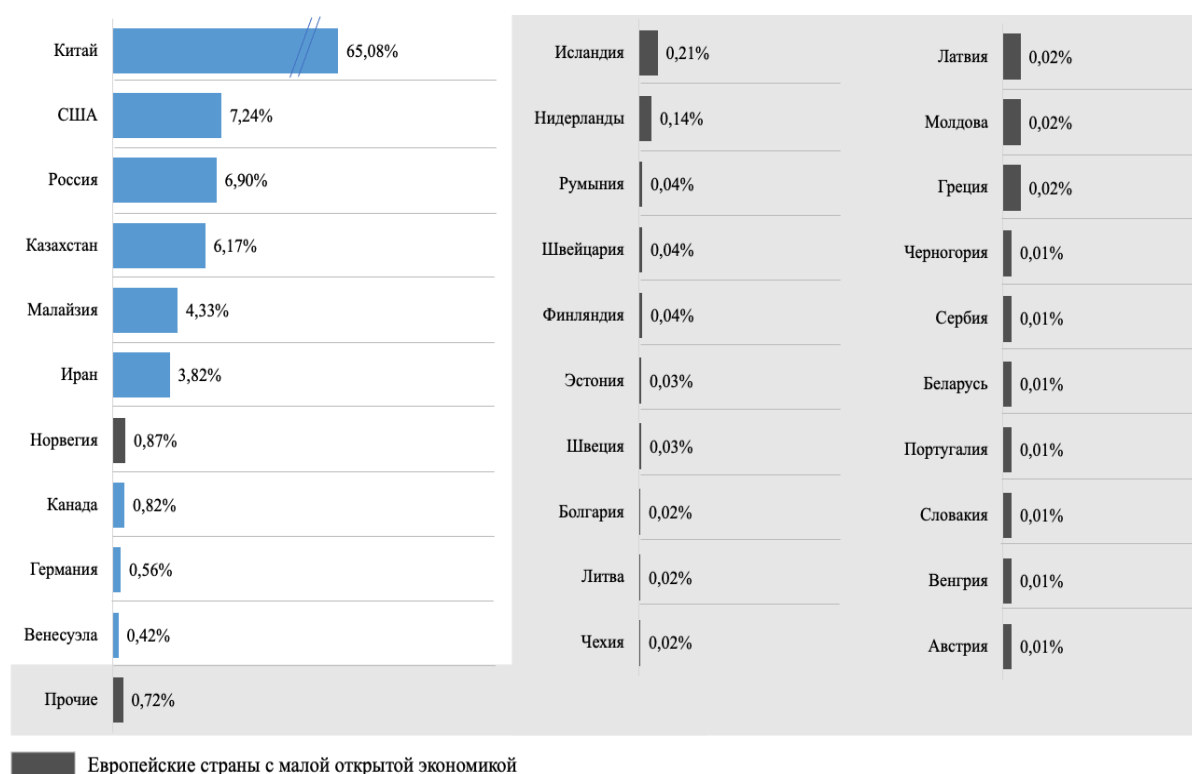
Китай 65,08%
США 7,24%
Россия 6,90%
Казахстан 6,17%
Малайзия 4,33%
Иран 3,82%
Норвегия 0,87%
Канада 0,82%
Германия 0,56%
Венесуэла 0,42%
Прочие 0,72%

Исландия 0,21%
Нидерланды 0,14%
Румыния 0,04%
Швейцария 0,04%
Финляндия 0,04%
Эстония 0,03%
Швеция 0,03%
Болгария 0,02%
Литва 0,02%
Чехия 0,02%

Латвия 0,02%
Молдова 0,02%
Греция 0,02%
Черногория 0,01%
Сербия 0,01%
Беларусь 0,01%
Португалия 0,01%
Словакия 0,01%
Венгрия 0,01%
Австрия 0,01%

Европейские страны с малой открытой экономикой